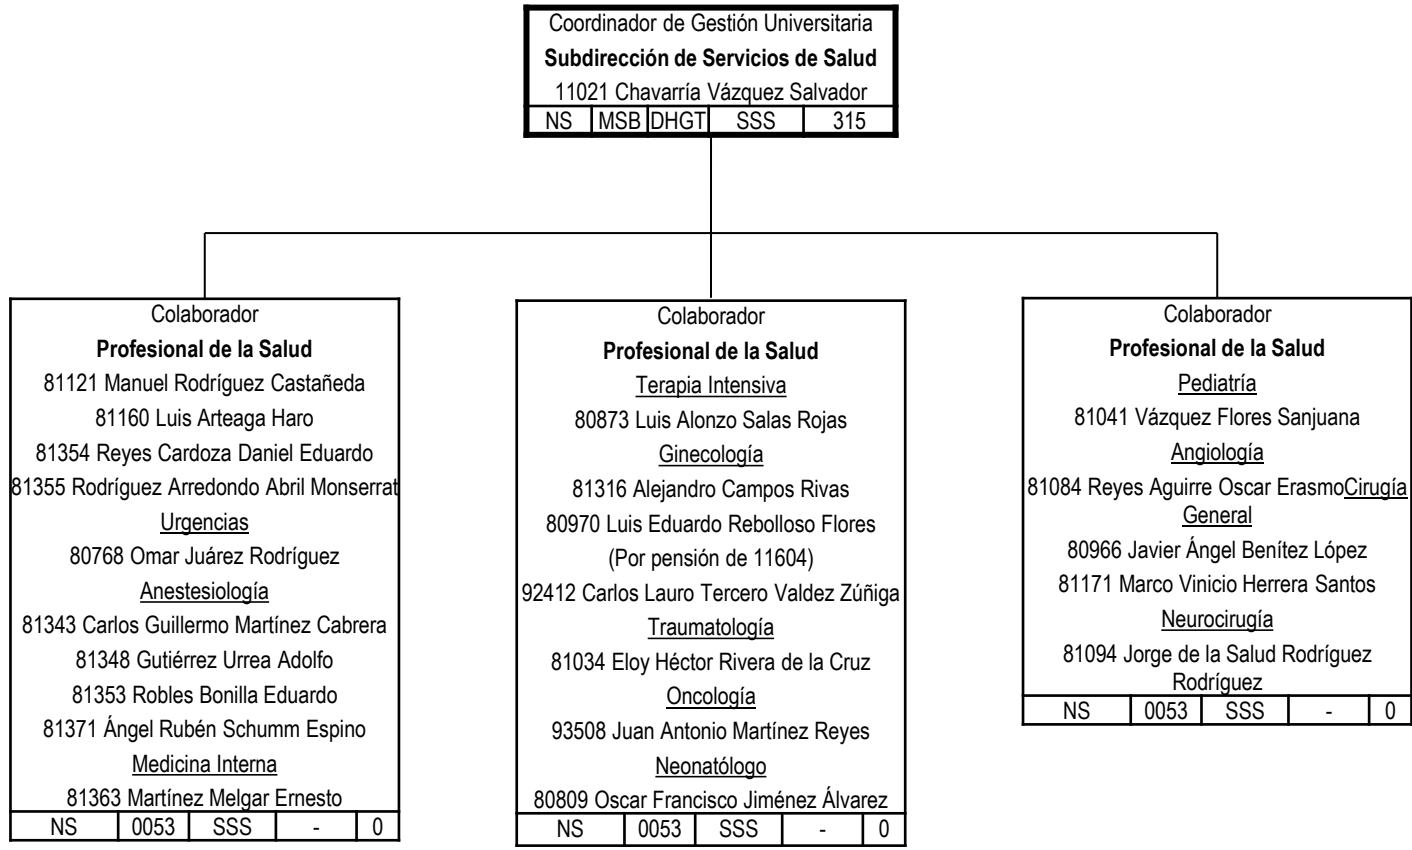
Coordinador de Gestión Universitaria
**Subdirección de Servicios de Salud**
11021 Chavarría Vázquez Salvador

| NS | MSB | DHGT | SSS | 315 |
|---|---|---|---|---|

Colaborador
**Profesional de la Salud**
81121 Manuel Rodríguez Castañeda
81160 Luis Arteaga Haro
81354 Reyes Cardoza Daniel Eduardo
81355 Rodríguez Arredondo Abril Monserrat
Urgencias
80768 Omar Juárez Rodríguez
Anestesiología
81343 Carlos Guillermo Martínez Cabrera
81348 Gutiérrez Urrea Adolfo
81353 Robles Bonilla Eduardo
81371 Ángel Rubén Schumm Espino
Medicina Interna
81363 Martínez Melgar Ernesto

| NS | 0053 | SSS | - | 0 |
|---|---|---|---|---|

Colaborador
**Profesional de la Salud**
Terapia Intensiva
80873 Luis Alonzo Salas Rojas
Ginecología
81316 Alejandro Campos Rivas
80970 Luis Eduardo Rebolloso Flores
(Por pensión de 11604)
92412 Carlos Lauro Tercero Valdez Zúñiga
Traumatología
81034 Eloy Héctor Rivera de la Cruz
Oncología
93508 Juan Antonio Martínez Reyes
Neonatólogo
80809 Oscar Francisco Jiménez Álvarez

| NS | 0053 | SSS | - | 0 |
|---|---|---|---|---|

Colaborador
**Profesional de la Salud**
Pediatría
81041 Vázquez Flores Sanjuana
Angiología
81084 Reyes Aguirre Oscar ErasmoCirugía General
80966 Javier Ángel Benítez López
81171 Marco Vinicio Herrera Santos
Neurocirugía
81094 Jorge de la Salud Rodríguez Rodríguez

| NS | 0053 | SSS | - | 0 |
|---|---|---|---|---|